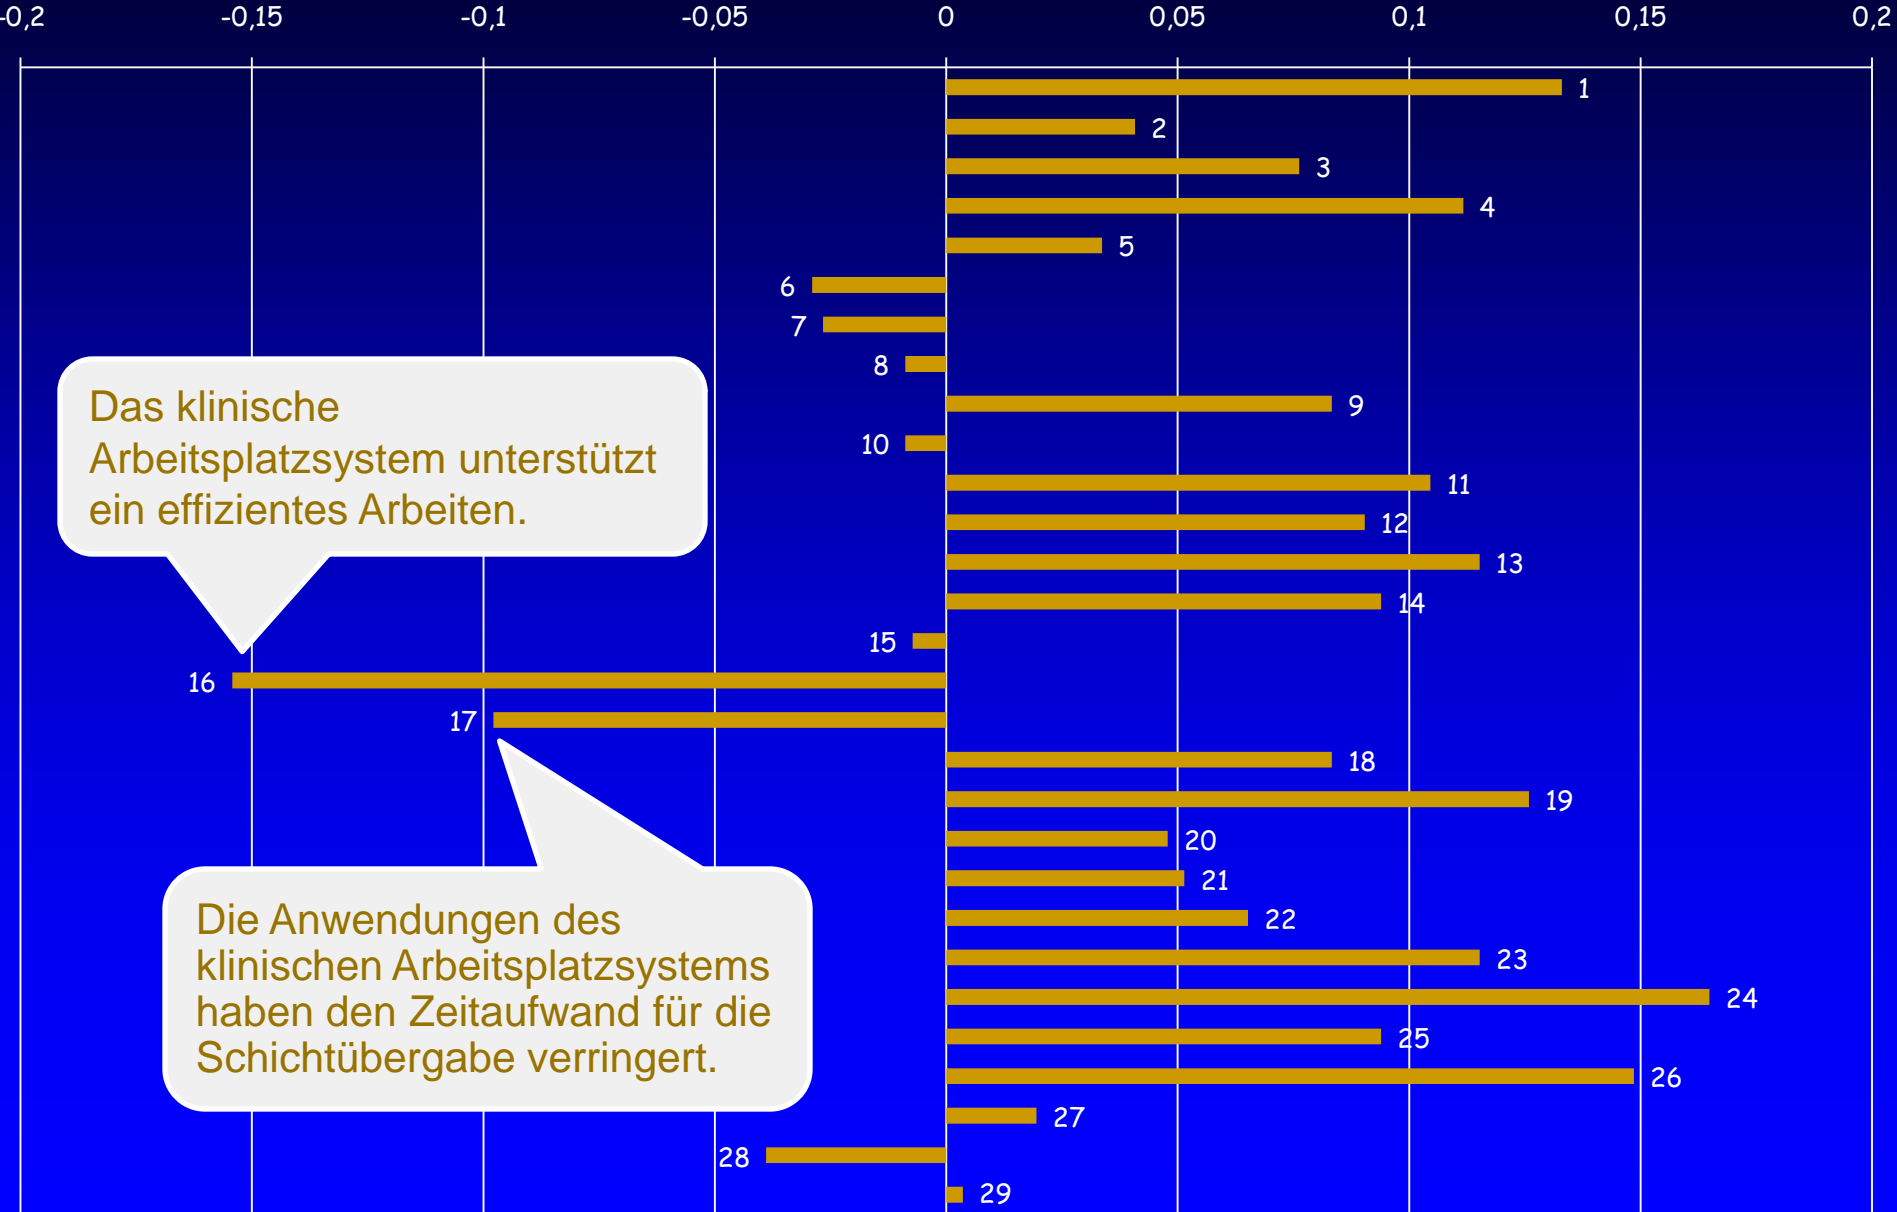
-0,2 -0,15 -0,1 -0,05 0 0,05 0,1 0,15 0,2

1
2
3
4
5
6
7
8
9
10
11
12
13
14
15
16
17
18
19
20
21
22
23
24
25
26
27
28
29

Das klinische Arbeitsplatzsystem unterstützt ein effizientes Arbeiten.

Die Anwendungen des klinischen Arbeitsplatzsystems haben den Zeitaufwand für die Schichtübergabe verringert.